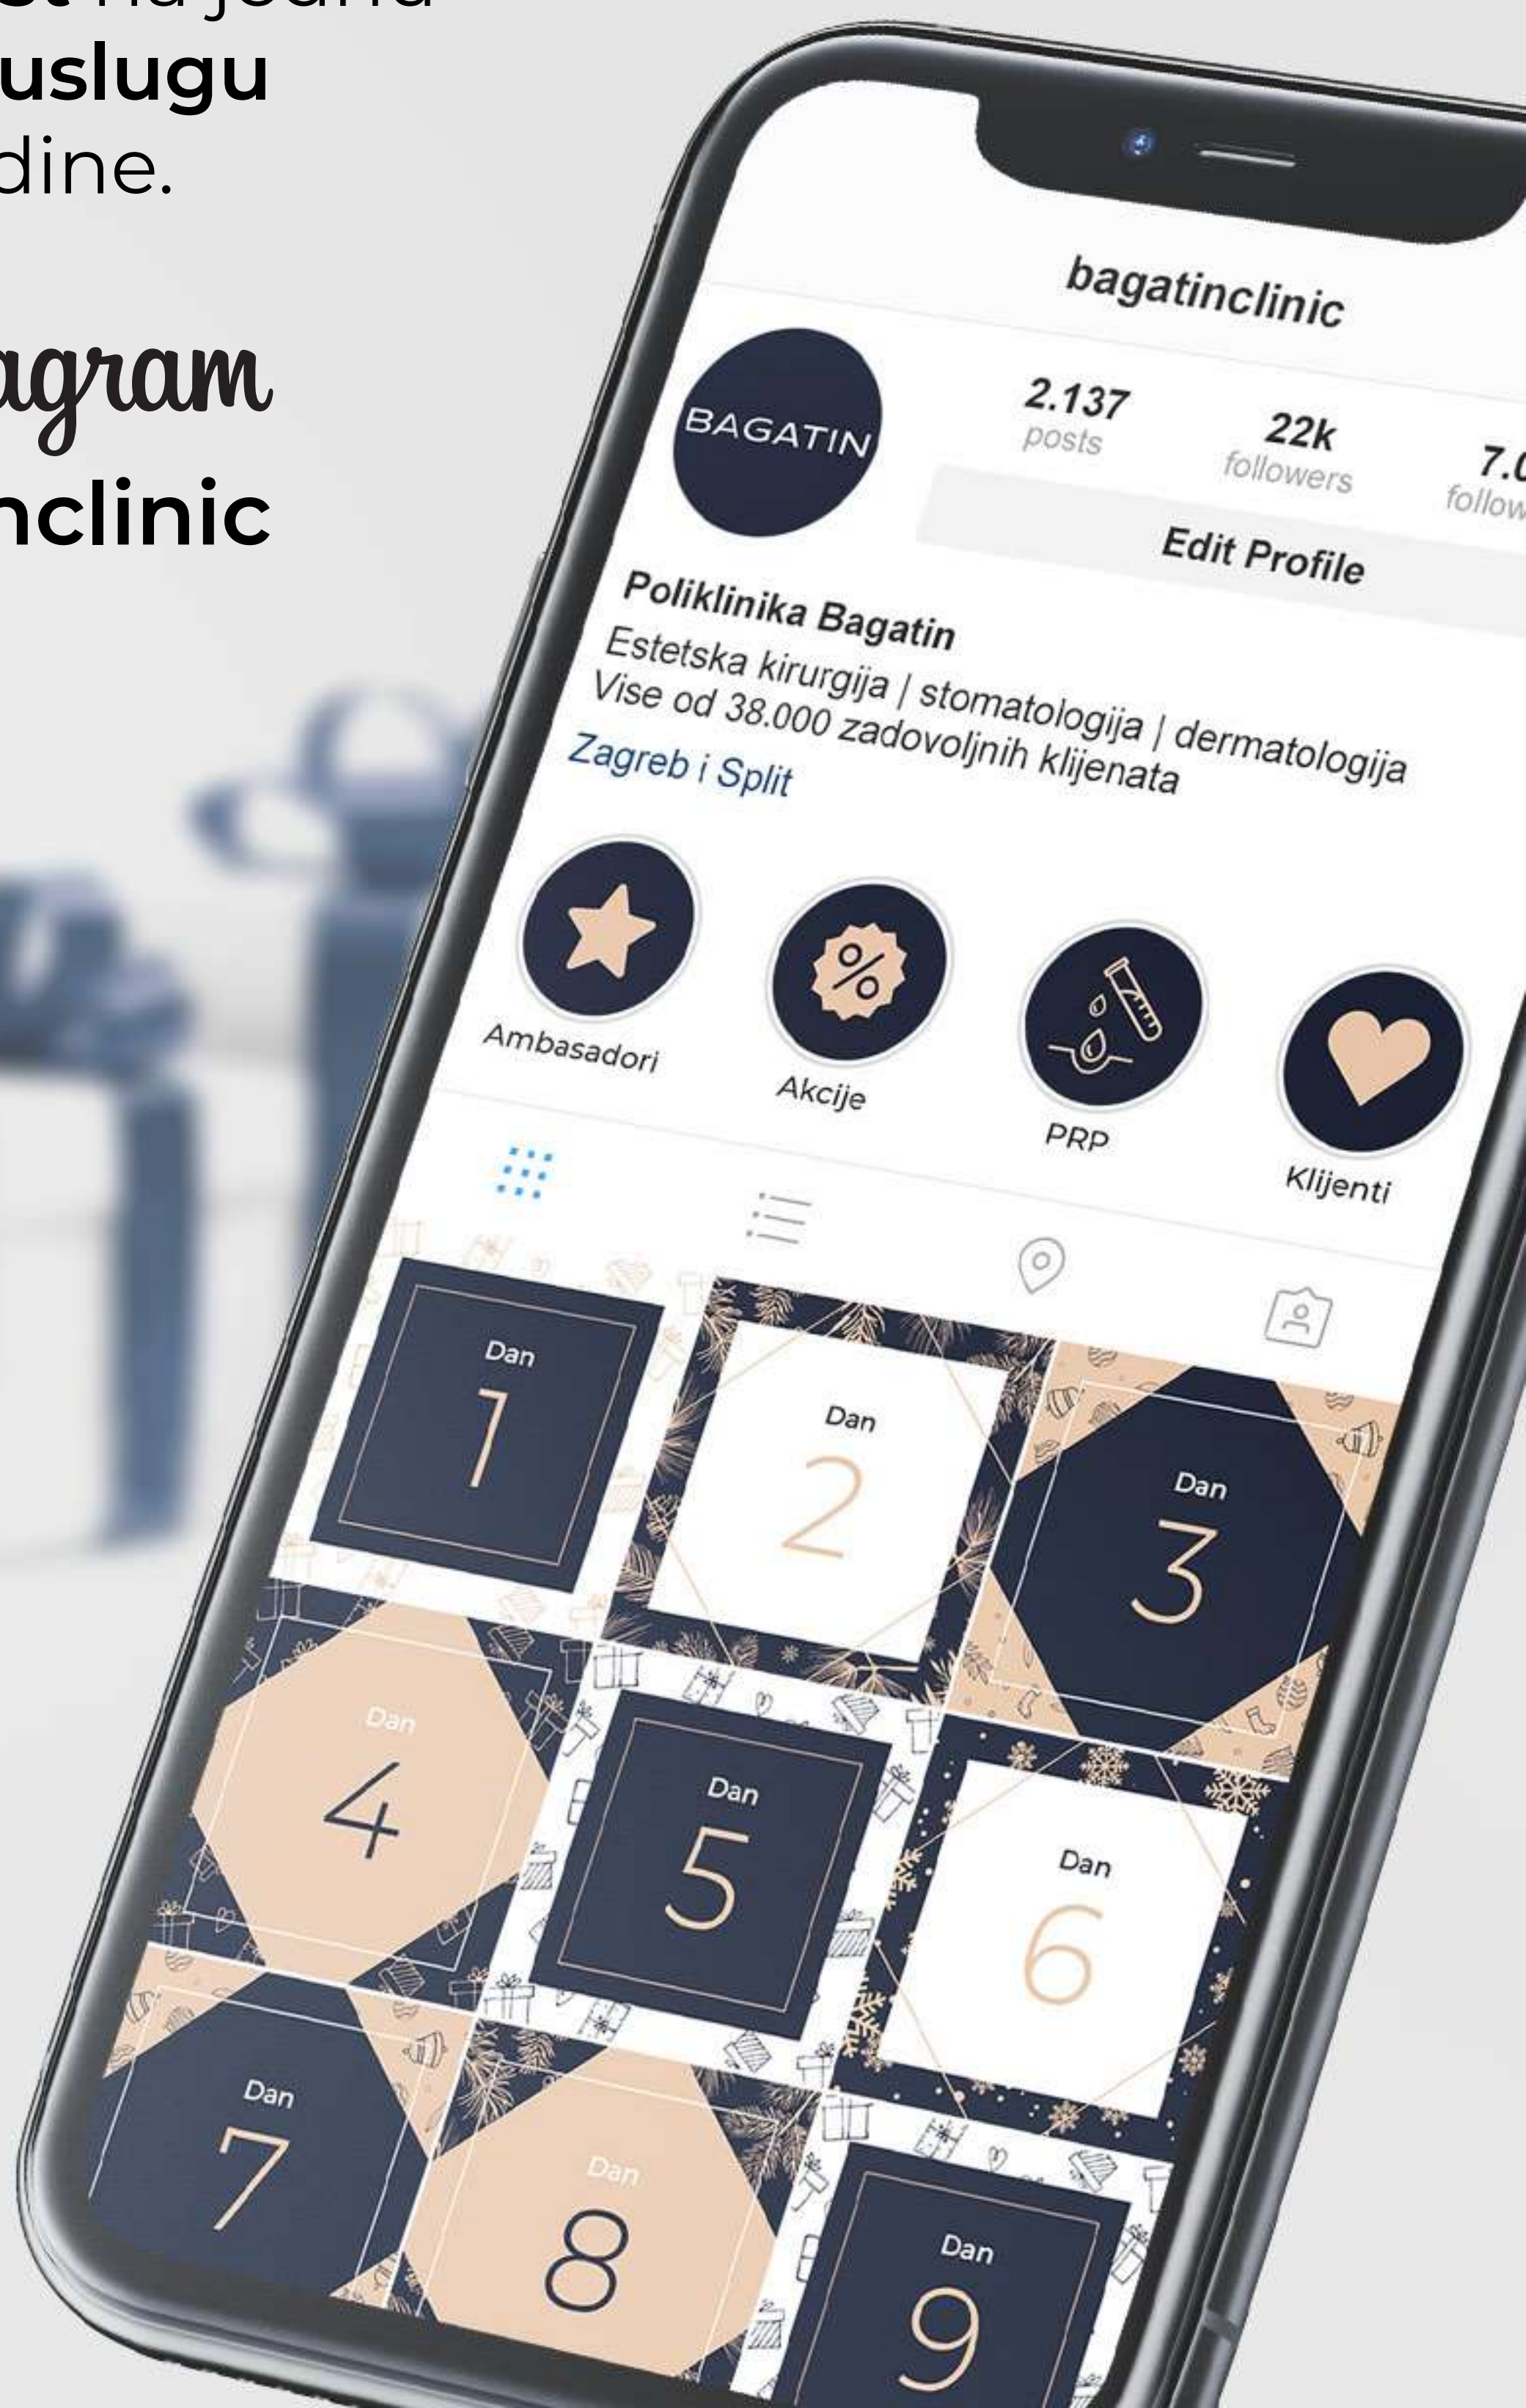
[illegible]st na jednu uslugu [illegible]dine.

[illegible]agram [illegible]nclinic

bagatinclinic

BAGATIN

2.137 posts

22k followers

7.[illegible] follow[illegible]

Edit Profile

Poliklinika Bagatin
Estetska kirurgija | stomatologija | dermatologija
Vise od 38.000 zadovoljnih klijenata
Zagreb i Split

%

Ambasadori

Akcije

PRP

Klijenti

Dan 1

Dan 2

Dan 3

Dan 4

Dan 5

Dan 6

Dan 7

Dan 8

Dan 9